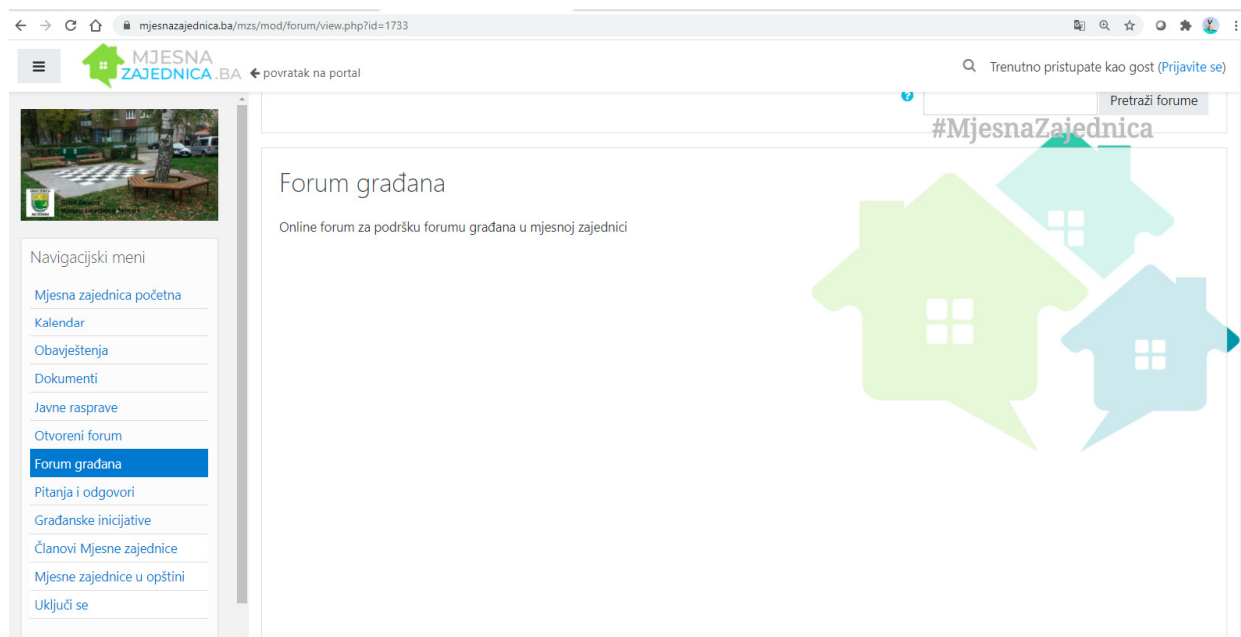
mjesnazajednica.ba/mzs/mod/forum/view.php?id=1733

MJESNA ZAJEDNICA.BA ← povratak na portal

Trenutno pristupate kao gost (Prijavite se)

Pretraži forume

#MjesnaZajednica

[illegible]

Navigacijski meni

Mjesna zajednica početna
Kalendar
Obavještenja
Dokumenti
Javne rasprave
Otvoreni forum
Forum građana
Pitanja i odgovori
Građanske inicijative
Članovi Mjesne zajednice
Mjesne zajednice u opštini
Uključi se

Forum građana

Online forum za podršku forumu građana u mjesnoj zajednici